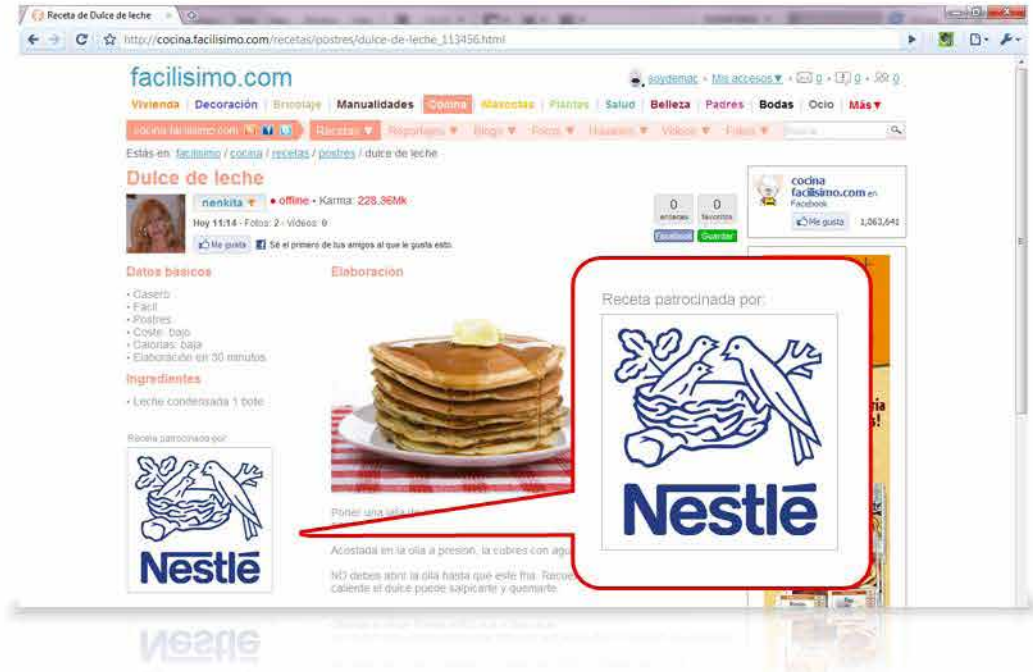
Receta de Dulce de leche

http://cocina.facilisimo.com/recetas/postres/dulce-de-leche_113456.html

facilisimo.com

soydemac • Mis accesos ▾ • 0 • 0 • 0

Vivienda | Decoración | Bricolaje | Manualidades | Cocina | Mascotas | Plantas | Salud | Belleza | Padres | Bodas | Ocio | Más ▾

cocina.facilisimo.com | Recetas ▾ | Reportajes ▾ | Blogs ▾ | Fotos ▾ | Usuarios ▾ | Vídeos ▾ | Foros ▾

Estás en: facilisimo / cocina / recetas / postres / dulce de leche

Dulce de leche

nenkita • offline • Karma: 228.36Mk

Hoy 11:14 • Fotos: 2 • Vídeos: 0

Me gusta | Sé el primero de tus amigos al que le gusta esto.

0 enlaces | 0 favoritos

Facebook | Guardar

cocina facilisimo.com en Facebook

Me gusta 1,063,641

Datos básicos

• Casero
• Fácil
• Postres
• Coste: bajo
• Calorías: baja
• Elaboración en 30 minutos

Ingredientes

• Leche condensada 1 bote

Receta patrocinada por:

Nestlé

Elaboración

Poner una lata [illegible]

Acostada en la olla a presión, la cubres con agu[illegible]

NO debes abrir la olla hasta que esté fría. Recue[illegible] caliente el dulce puede salpicarte y quemarte.

Receta patrocinada por:

Nestlé